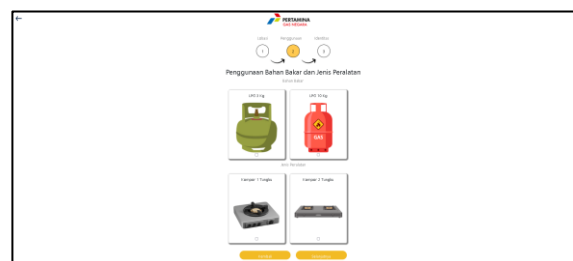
←

PERTAMINA
GAS NEGARA

Lokasi Penggunaan Identitas

1 2 3

Penggunaan Bahan Bakar dan Jenis Peralatan

Bahan Bakar

LPG 3 kg

LPG 12 kg

GAS

Jenis Peralatan

Kompor 1 Tungku

Kompor 2 Tungku

Kembali

Selanjutnya